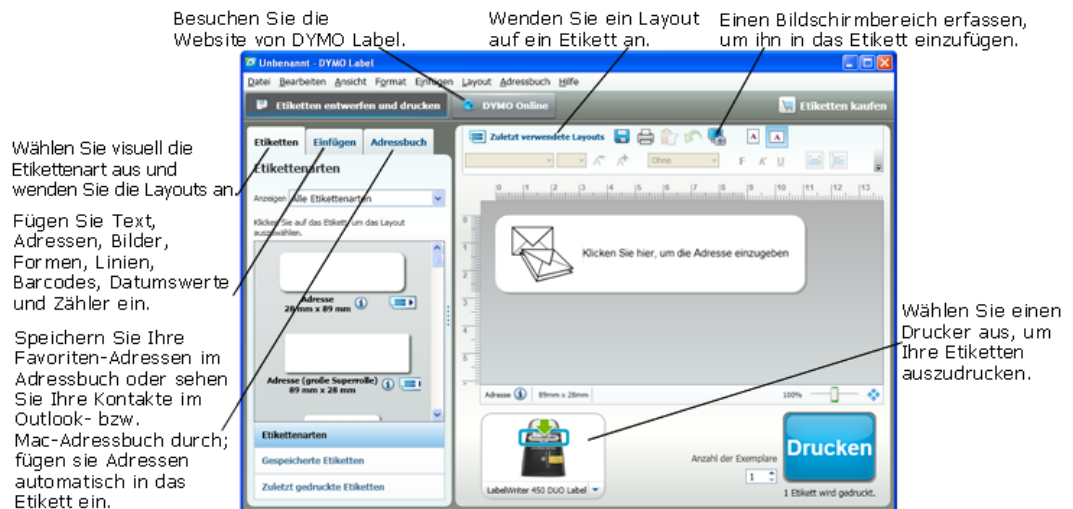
Besuchen Sie die Website von DYMO Label.

Wenden Sie ein Layout auf ein Etikett an.

Einen Bildschirmbereich erfassen, um ihn in das Etikett einzufügen.

Unbenannt - DYMO Label

Datei Bearbeiten Ansicht Format Einfügen Layout Adressbuch Hilfe

Etiketten entwerfen und drucken

DYMO Online

Etiketten kaufen

Wählen Sie visuell die Etikettenart aus und wenden Sie die Layouts an.

Fügen Sie Text, Adressen, Bilder, Formen, Linien, Barcodes, Datumswerte und Zähler ein.

Speichern Sie Ihre Favoriten-Adressen im Adressbuch oder sehen Sie Ihre Kontakte im Outlook- bzw. Mac-Adressbuch durch; fügen sie Adressen automatisch in das Etikett ein.

Etiketten Einfügen Adressbuch

Etikettenarten

Anzeigen: Alle Etikettenarten

Klicken Sie auf das Etikett, um das Layout auszuwählen.

Adresse 28mm x 89 mm

Adresse (große Superrolle) 89 mm x 28 mm

Etikettenarten

Gespeicherte Etiketten

Zuletzt gedruckte Etiketten

Zuletzt verwendete Layouts

Ohne

F K U

1 2 3 4 5 6 7 8 9 10 11 12 13

Klicken Sie hier, um die Adresse einzugeben

Adresse 89mm x 28mm 100%

Wählen Sie einen Drucker aus, um Ihre Etiketten auszudrucken.

LabelWriter 450 DUO Label

Anzahl der Exemplare 1

Drucken

1 Etikett wird gedruckt.